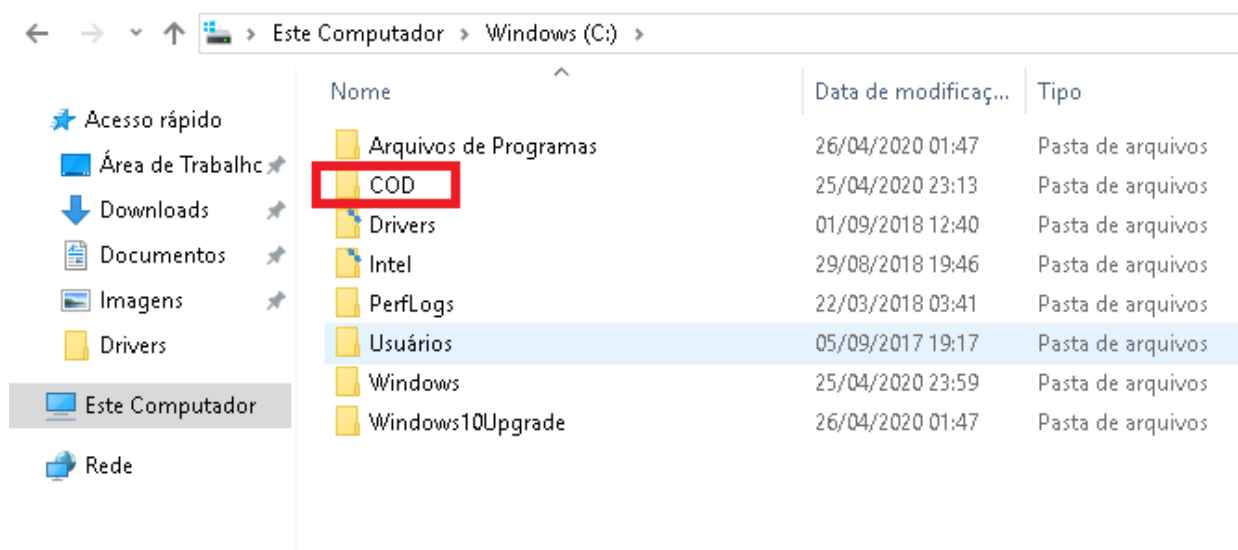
Este Computador > Windows (C:) >

Acesso rápido
Área de Trabalhc
Downloads
Documentos
Imagens
Drivers
Este Computador
Rede

| Nome | Data de modificaç... | Tipo |
|---|---|---|
| Arquivos de Programas | 26/04/2020 01:47 | Pasta de arquivos |
| COD | 25/04/2020 23:13 | Pasta de arquivos |
| Drivers | 01/09/2018 12:40 | Pasta de arquivos |
| Intel | 29/08/2018 19:46 | Pasta de arquivos |
| PerfLogs | 22/03/2018 03:41 | Pasta de arquivos |
| Usuários | 05/09/2017 19:17 | Pasta de arquivos |
| Windows | 25/04/2020 23:59 | Pasta de arquivos |
| Windows10Upgrade | 26/04/2020 01:47 | Pasta de arquivos |